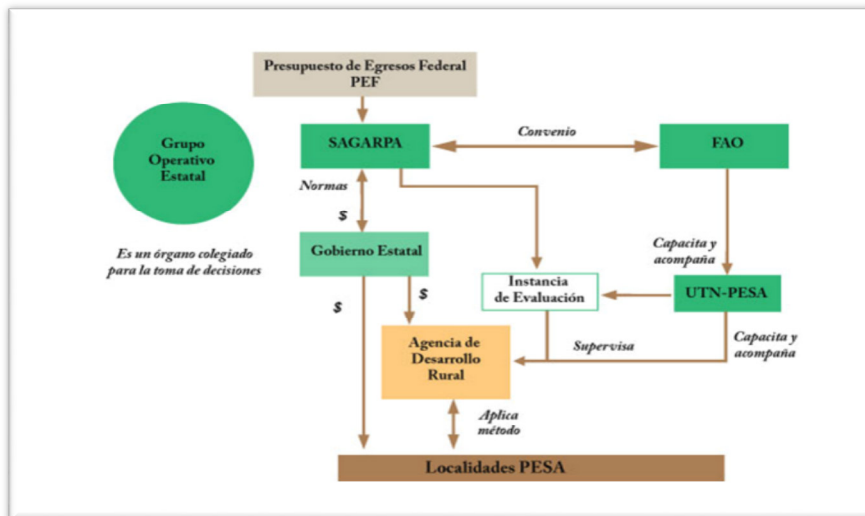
Presupuesto de Egresos Federal PEF

Grupo Operativo Estatal

Es un órgano colegiado para la toma de decisiones

SAGARPA

Convenio

FAO

Normas

$

Gobierno Estatal

Capacita y acompaña

Instancia de Evaluación

UTN-PESA

$

$

Agencia de Desarrollo Rural

Supervisa

Capacita y acompaña

Aplica método

Localidades PESA